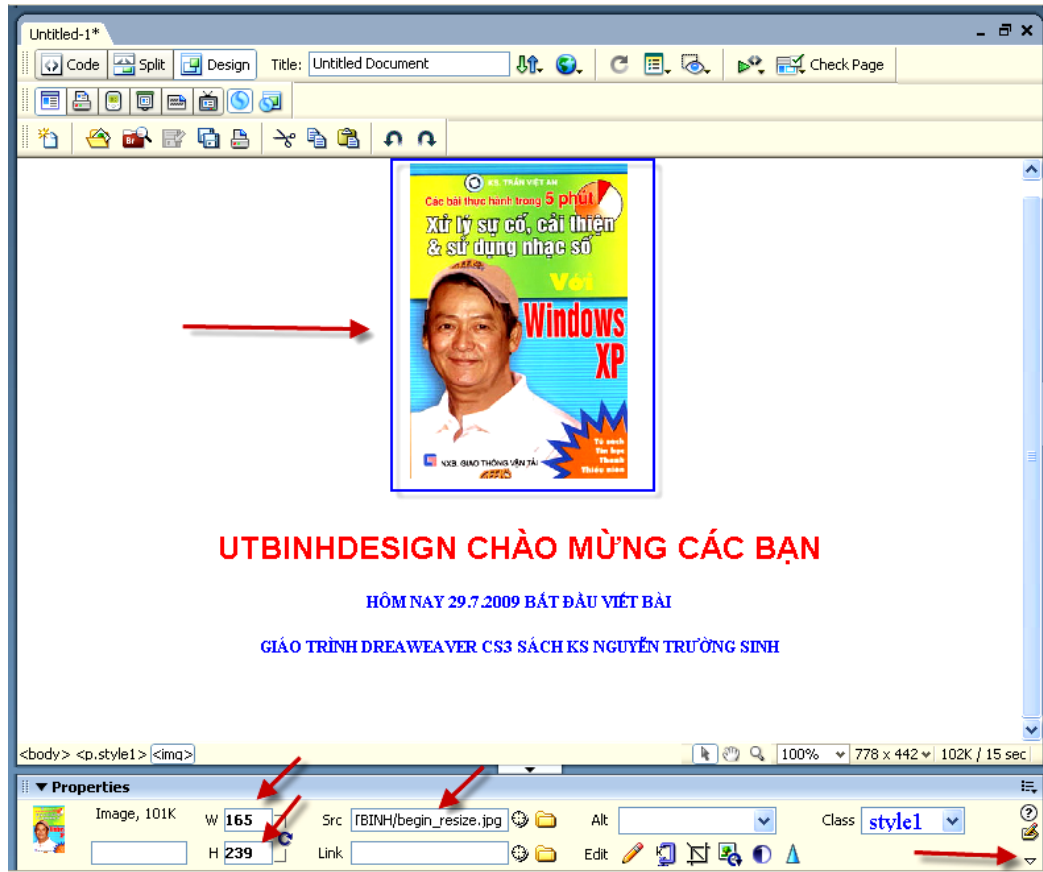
Untitled-1*

Code Split Design Title: Untitled Document Check Page

KS. TRẦN VIỆT AN
Các bài thực hành trong 5 phút
Xử lý sự cố, cải thiện & sử dụng nhạc số
Với
Windows XP
Tủ sách Tin học Thanh Thiếu niên
NXB. GIAO THÔNG VẬN TẢI

UTBINHDESIGN CHÀO MỪNG CÁC BẠN

HÔM NAY 29.7.2009 BẮT ĐẦU VIẾT BÀI

GIÁO TRÌNH DREAWEAVER CS3 SÁCH KS NGUYỄN TRƯỜNG SINH

<body> <p.style1> <img>

100% 778 x 442 102K / 15 sec

Properties

Image, 101K W 165 Src TBINH/begin_resize.jpg Alt Class style1

H 239 Link Edit